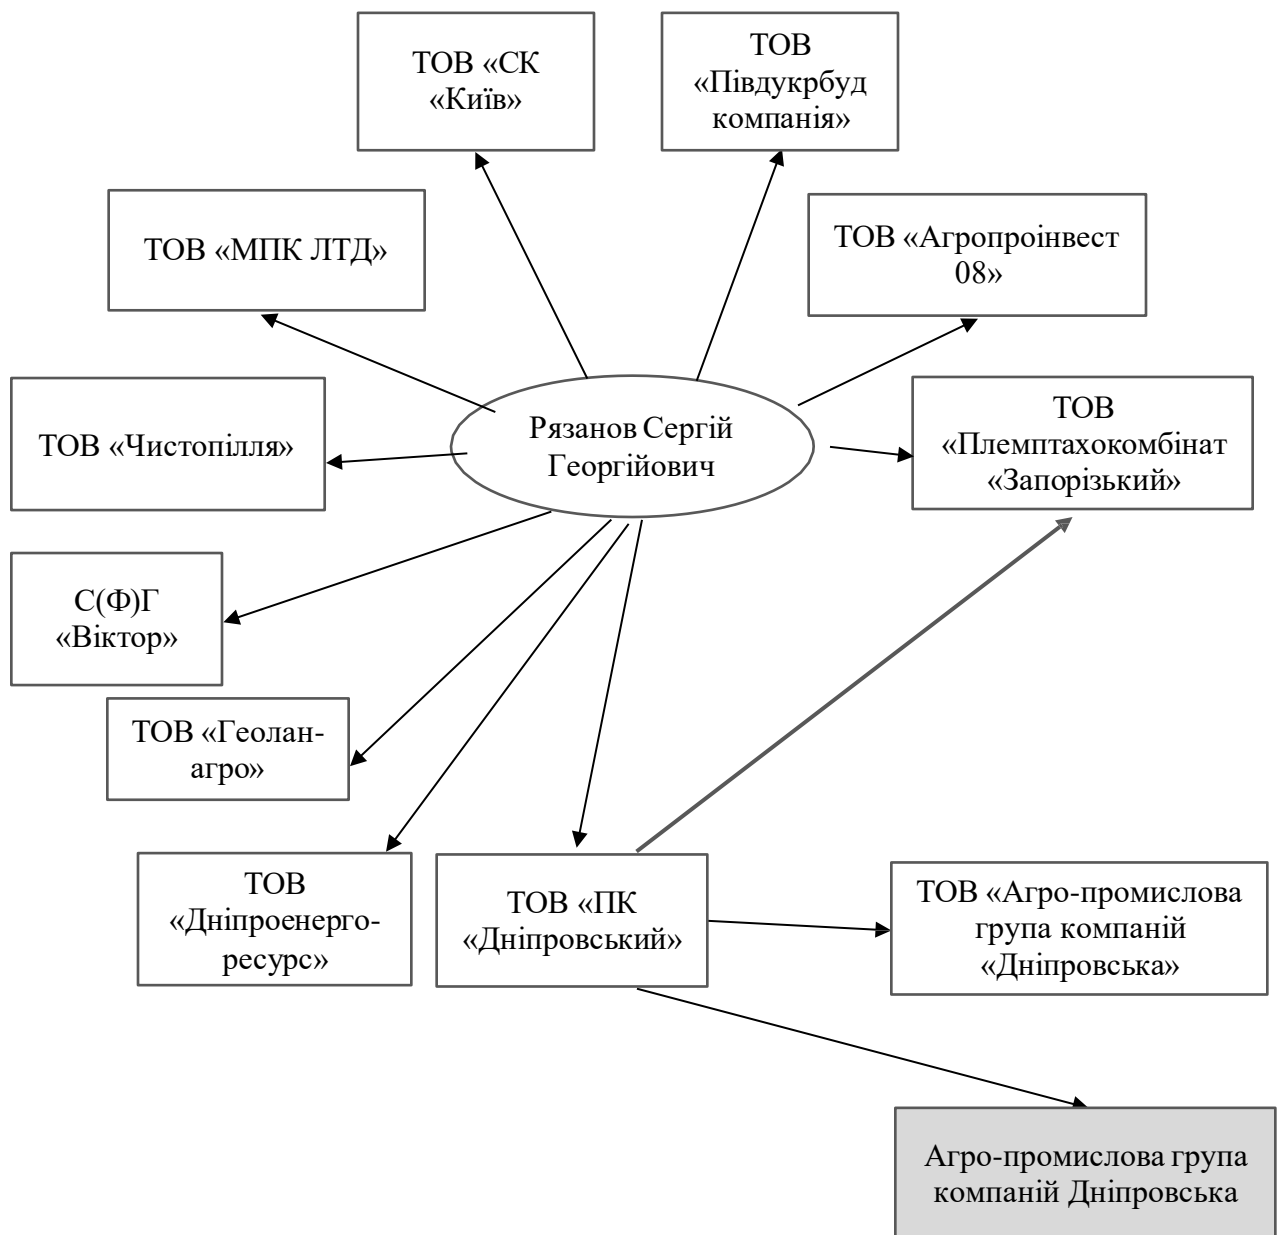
ТОВ «СК «Київ»

ТОВ «Півдукрбуд компанія»

ТОВ «МПК ЛТД»

ТОВ «Агропроінвест 08»

ТОВ «Чистопілля»

Рязанов Сергій Георгійович

ТОВ «Племптахокомбінат «Запорізький»

С(Ф)Г «Віктор»

ТОВ «Геолан-агро»

ТОВ «Дніпроенерго-ресурс»

ТОВ «ПК «Дніпровський»

ТОВ «Агро-промислова група компаній «Дніпровська»

Агро-промислова група компаній Дніпровська